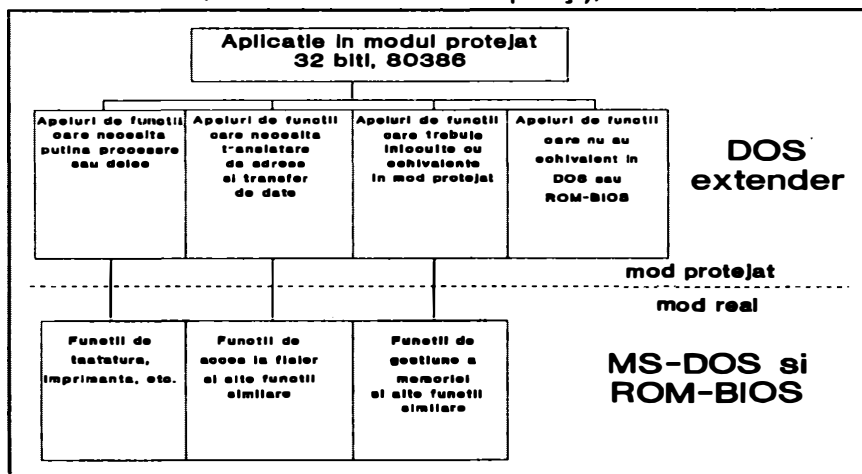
Aplicatie in modul protejat
32 biti, 80386

Apeluri de functii care necesita putina procesare sau deloc

Apeluri de functii care necesita t-anslatare de adrese si transfer de date

Apeluri de functii care trebuie inlocuite cu echivalente in mod protejat

Apeluri de functii care nu au echivalent in DOS sau ROM-BIOS

DOS extender

mod protejat

mod real

Functii de tastatura, imprimanta, etc.

Functii de acces la fisier si alte functii similare

Functii de gestiune a memoriei si alte functii similare

MS-DOS si ROM-BIOS